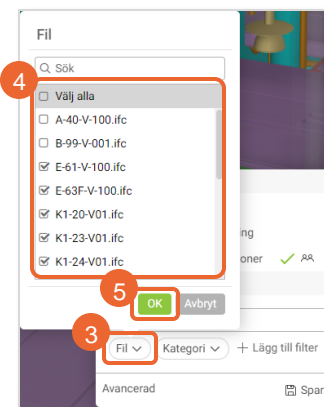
Fil

Sök

4

Välj alla

A-40-V-100.ifc

B-99-V-001.ifc

E-61-V-100.ifc

E-63F-V-100.ifc

K1-20-V01.ifc

K1-23-V01.ifc

K1-24-V01.ifc

ng

oner

5

OK

Avbryt

3

Fil

Kategori

+ Lägg till filter

Avancerad

Spar